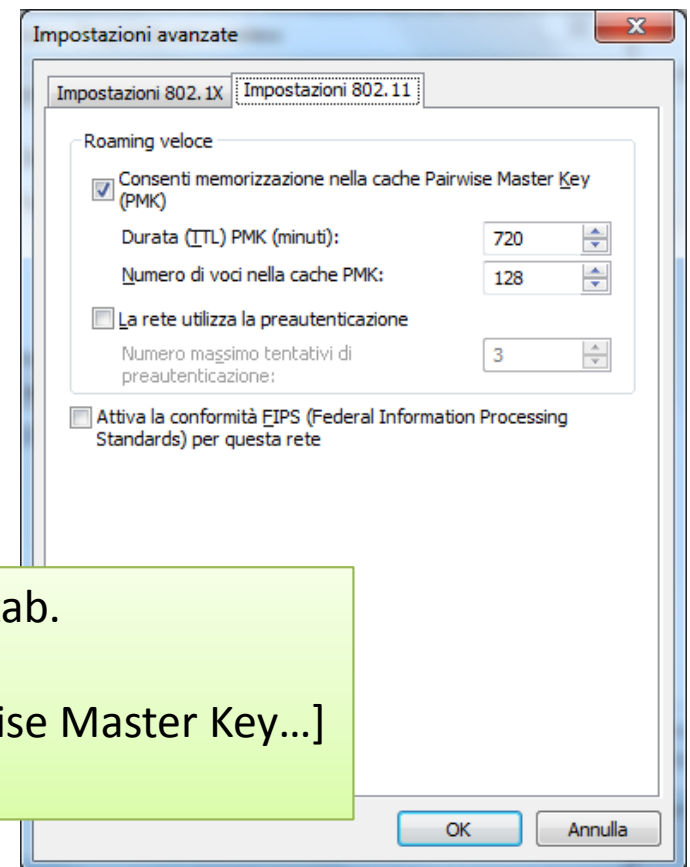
Impostazioni avanzate

Impostazioni 802.1X | Impostazioni 802.11

Roaming veloce

Consenti memorizzazione nella cache Pairwise Master Key (PMK)

Durata (TTL) PMK (minuti): 720

Numero di voci nella cache PMK: 128

La rete utilizza la preautenticazione

Numero massimo tentativi di preautenticazione: 3

Attiva la conformità FIPS (Federal Information Processing Standards) per questa rete

ab.

ise Master Key…]

OK

Annulla